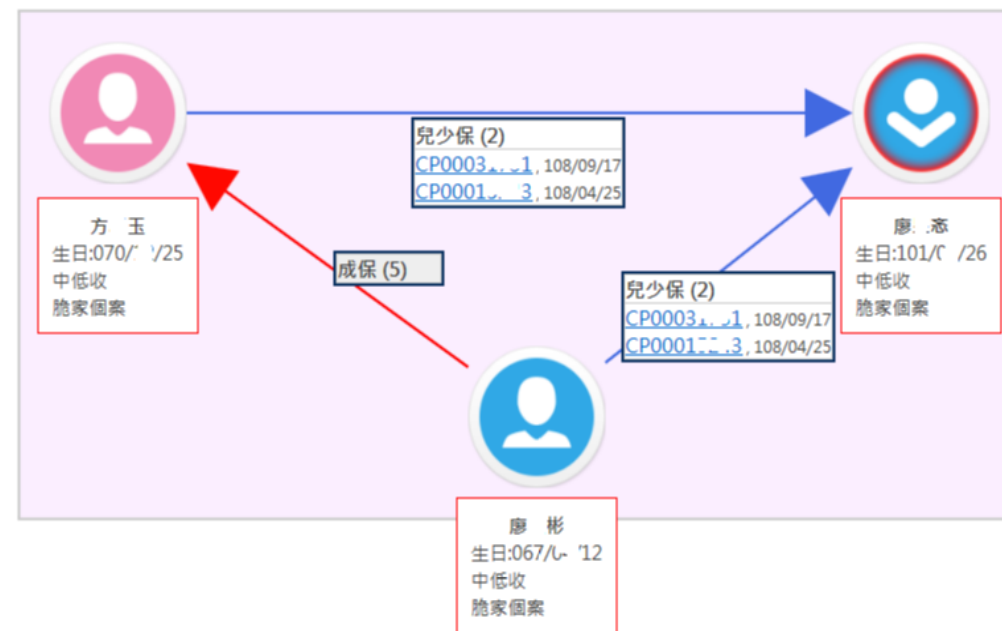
兒少保 (2)
CP0003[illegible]1, 108/09/17
CP0001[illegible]3, 108/04/25

方 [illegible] 玉
生日:070/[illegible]/25
中低收
脆家個案

成保 (5)

兒少保 (2)
CP0003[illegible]1, 108/09/17
CP0001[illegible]3, 108/04/25

廖 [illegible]
生日:101/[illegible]/26
中低收
脆家個案

廖 彬
生日:067/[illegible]/12
中低收
脆家個案